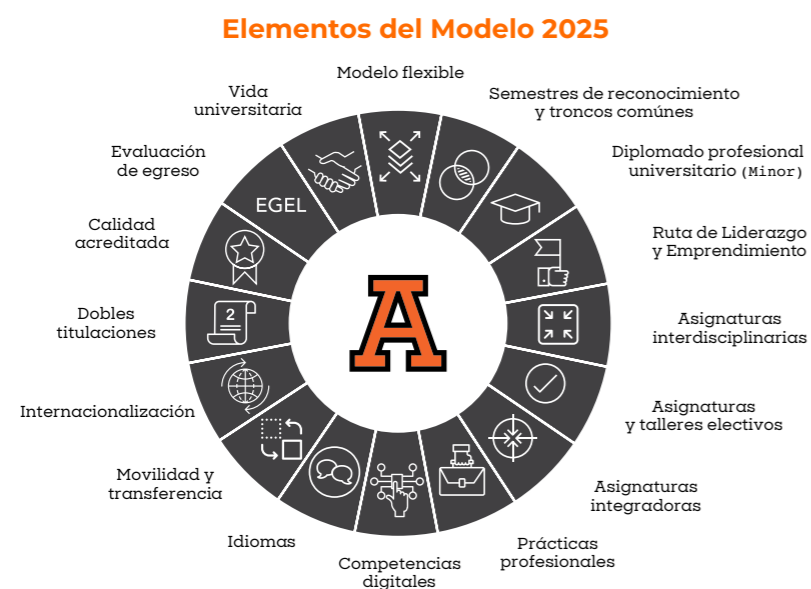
Elementos del Modelo 2025

Modelo flexible

Semestres de reconocimiento y troncos comúnes

Diplomado profesional universitario (Minor)

Ruta de Liderazgo y Emprendimiento

Asignaturas interdisciplinarias

Asignaturas y talleres electivos

Asignaturas integradoras

Prácticas profesionales

Competencias digitales

Idiomas

Movilidad y transferencia

Internacionalización

Dobles titulaciones

Calidad acreditada

Evaluación de egreso

Vida universitaria

EGEL

2

A